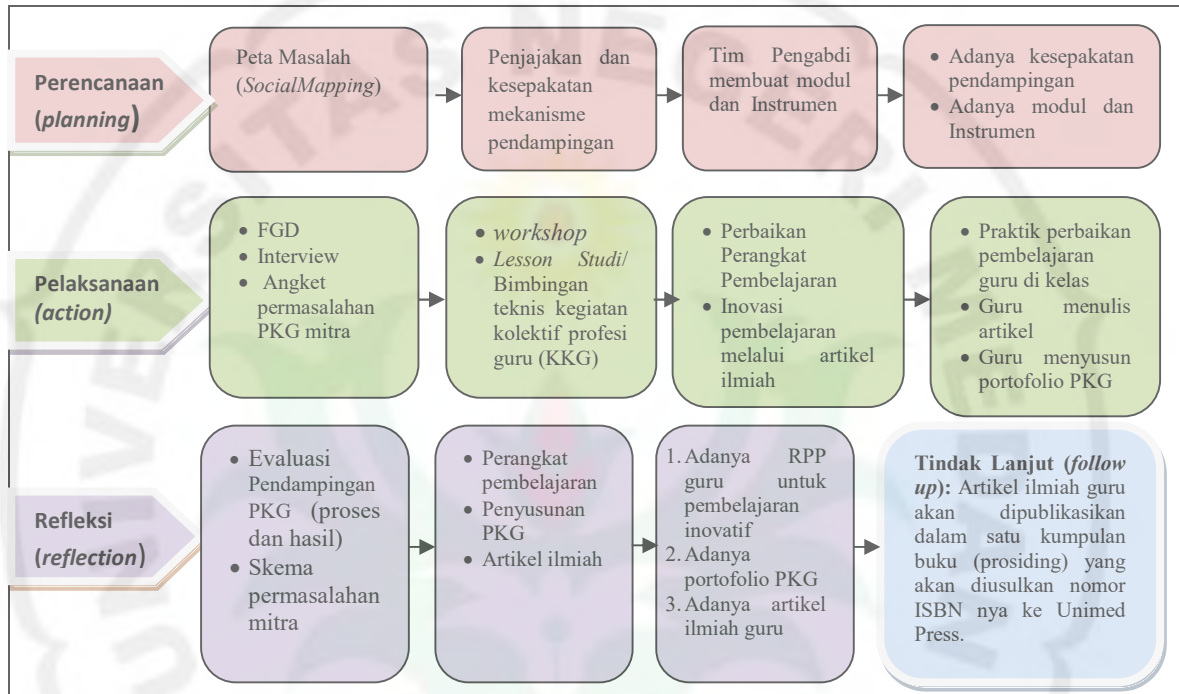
Perencanaan (*planning*)

Peta Masalah (*SocialMapping*)

Penjajakan dan kesepakatan mekanisme pendampingan

Tim Pengabdi membuat modul dan Instrumen

- Adanya kesepakatan pendampingan
- Adanya modul dan Instrumen

Pelaksanaan *(action)*

- FGD
- Interview
- Angket permasalahan PKG mitra

- *workshop*
- *Lesson Studi*/ Bimbingan teknis kegiatan kolektif profesi guru (KKG)

- Perbaikan Perangkat Pembelajaran
- Inovasi pembelajaran melalui artikel ilmiah

- Praktik perbaikan pembelajaran guru di kelas
- Guru menulis artikel
- Guru menyusun portofolio PKG

Refleksi (*reflection*)

- Evaluasi Pendampingan PKG (proses dan hasil)
- Skema permasalahan mitra

- Perangkat pembelajaran
- Penyusunan PKG
- Artikel ilmiah

1. Adanya RPP guru untuk pembelajaran inovatif
2. Adanya portofolio PKG
3. Adanya artikel ilmiah guru

**Tindak Lanjut (*follow up*):** Artikel ilmiah guru akan dipublikasikan dalam satu kumpulan buku (prosiding) yang akan diusulkan nomor ISBN nya ke Unimed Press.